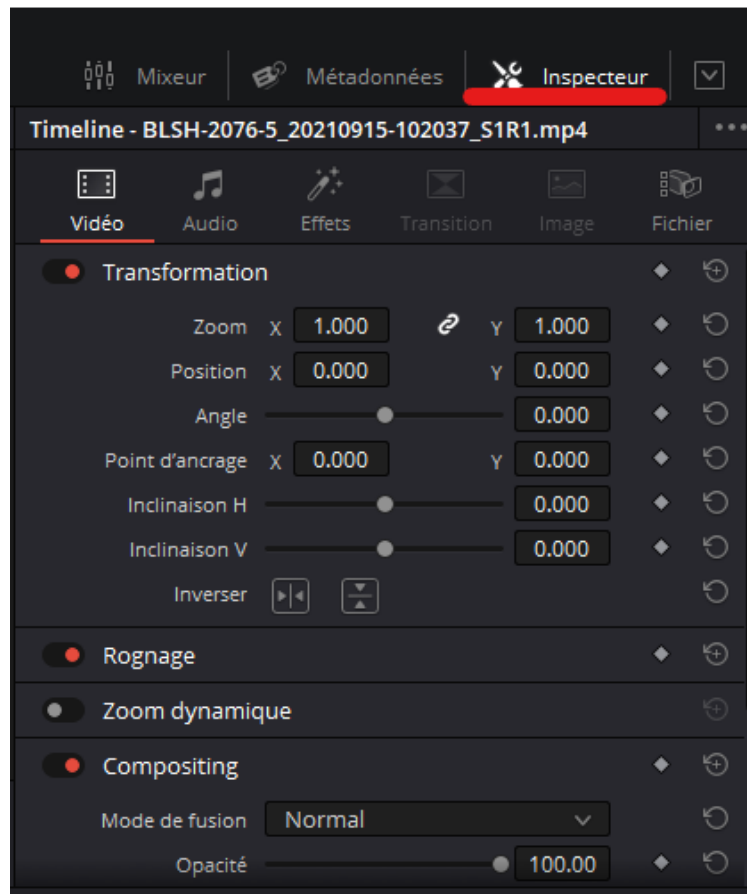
Mixeur Métadonnées Inspecteur

Timeline - BLSH-2076-5_20210915-102037_S1R1.mp4

Vidéo Audio Effets Transition Image Fichier

Transformation

Zoom X 1.000 Y 1.000

Position X 0.000 Y 0.000

Angle 0.000

Point d'ancrage X 0.000 Y 0.000

Inclinaison H 0.000

Inclinaison V 0.000

Inverser

Rognage

Zoom dynamique

Compositing

Mode de fusion Normal

Opacité 100.00